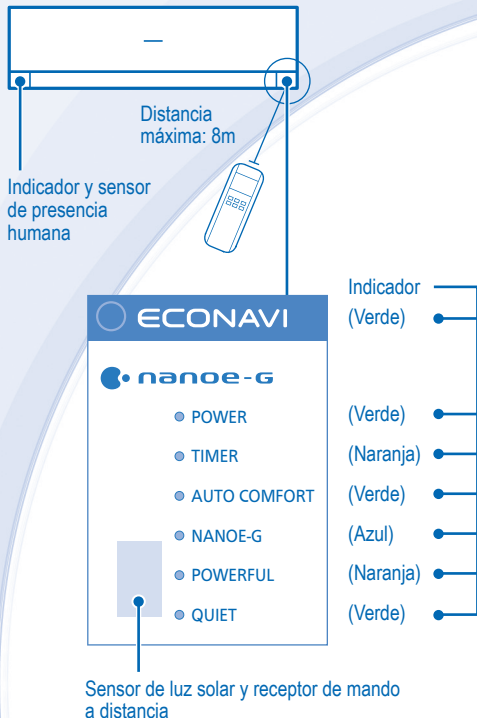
Distancia máxima: 8m

Indicador y sensor de presencia humana

ECONAVI

nanoe-G

POWER
TIMER
AUTO COMFORT
NANOE-G
POWERFUL
QUIET

Indicador
(Verde)
(Verde)
(Naranja)
(Verde)
(Azul)
(Naranja)
(Verde)

Sensor de luz solar y receptor de mando a distancia